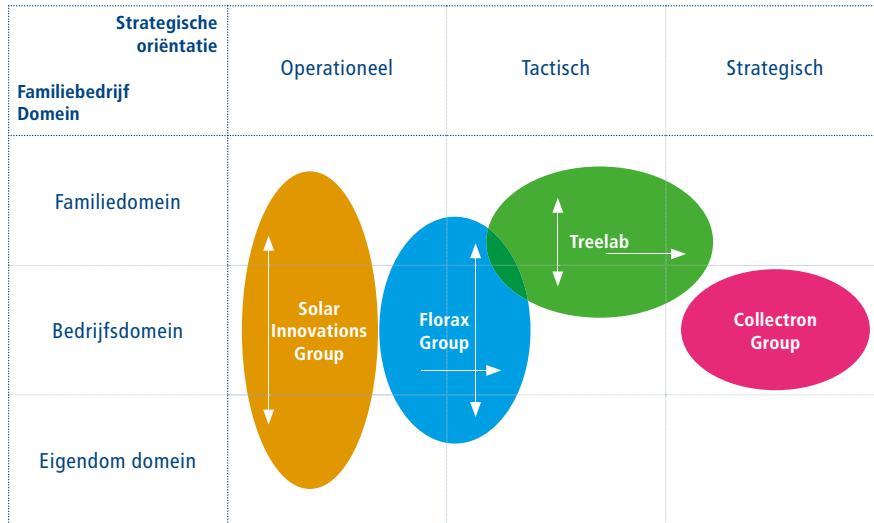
| Strategische oriëntatie / Familiebedrijf Domein | Operationeel | Tactisch | Strategisch |
|---|---|---|---|
| Familiedomein | | | |
| Bedrijfsdomein | | | |
| Eigendom domein | | | |

Solar Innovations Group

Florax Group

Treelab

Collectron Group